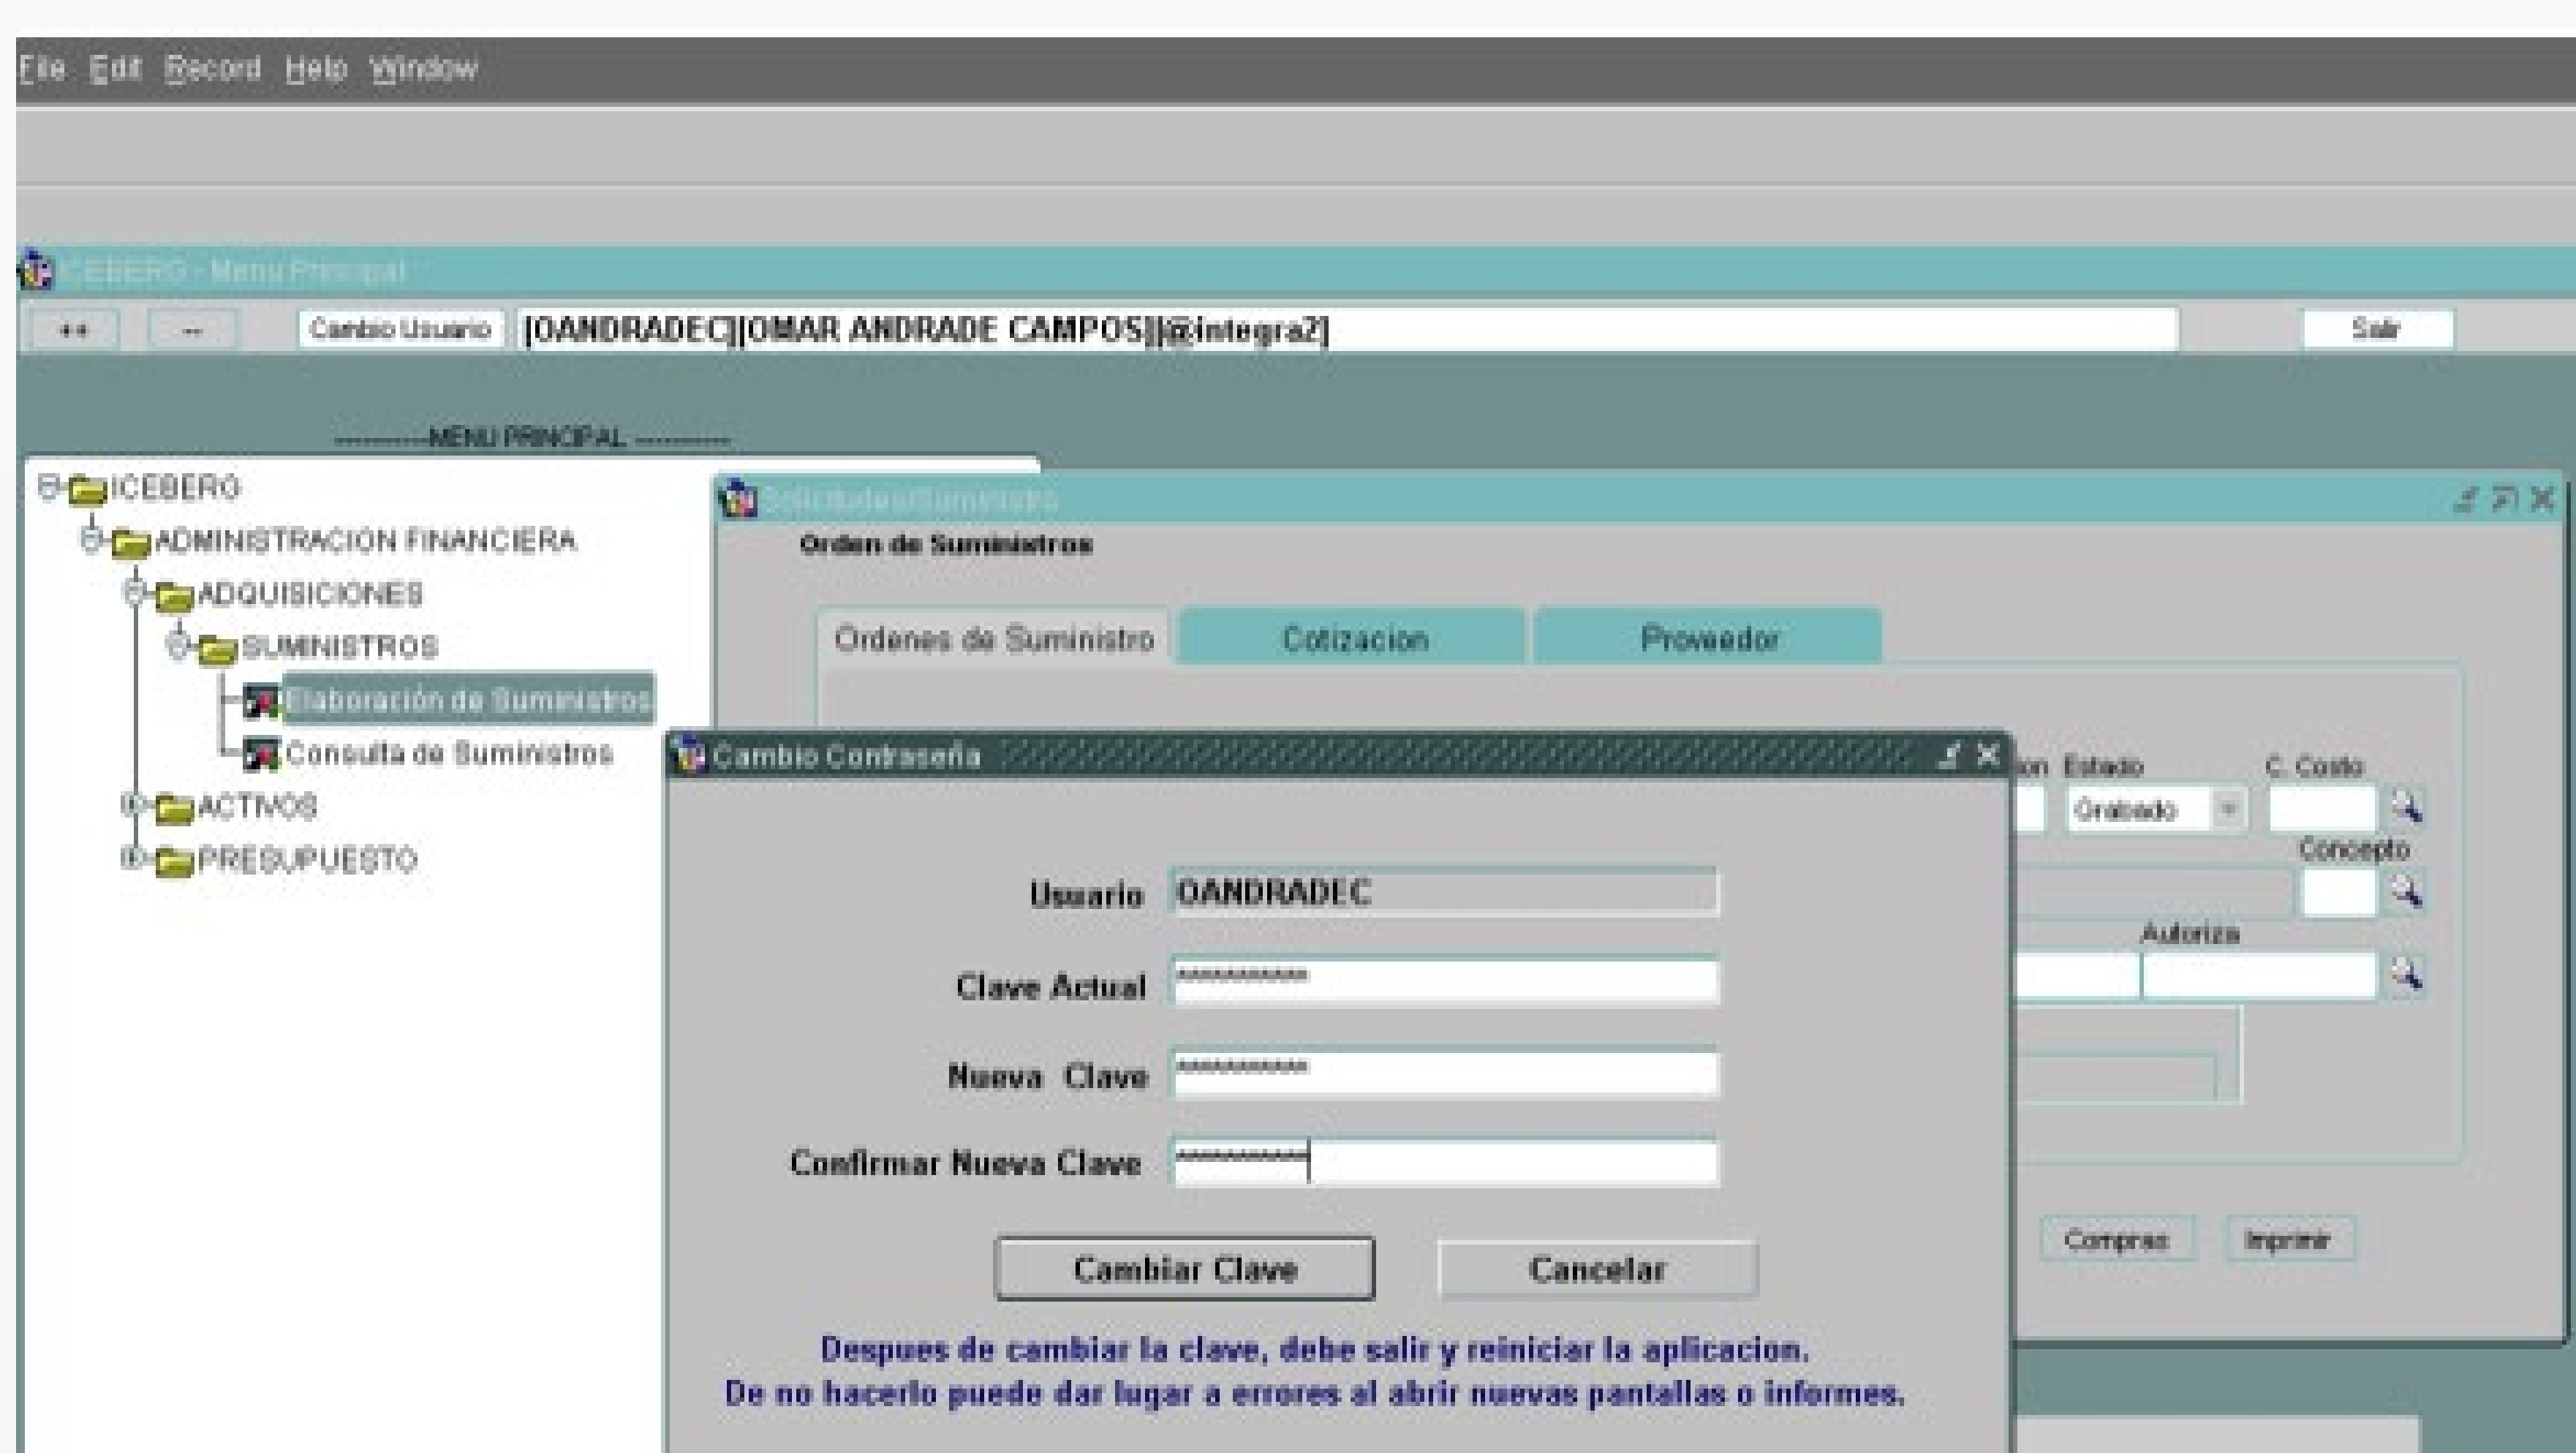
File Edit Record Help Window

ICEBERG - Menu Principal

<< -- Cambio Usuario [OANDRADEC][OMAR ANDRADE CAMPOS][@integra2] Salir

----------MENU PRINCIPAL ----------

ICEBERG
ADMINISTRACION FINANCIERA
ADQUISICIONES
SUMINISTROS
Elaboración de Suministros
Consulta de Suministros
ACTIVOS
PRESUPUESTO

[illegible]

Orden de Suministros

Ordenes de Suministro | Cotizacion | Proveedor

on Estado C. Costo
Grabado
Concepto
Autoriza

Compras Imprimir

Cambio Contraseña

Usuario OANDRADEC
Clave Actual ***********
Nueva Clave ***********
Confirmar Nueva Clave ***********

Cambiar Clave Cancelar

Despues de cambiar la clave, debe salir y reiniciar la aplicacion.
De no hacerlo puede dar lugar a errores al abrir nuevas pantallas o informes.